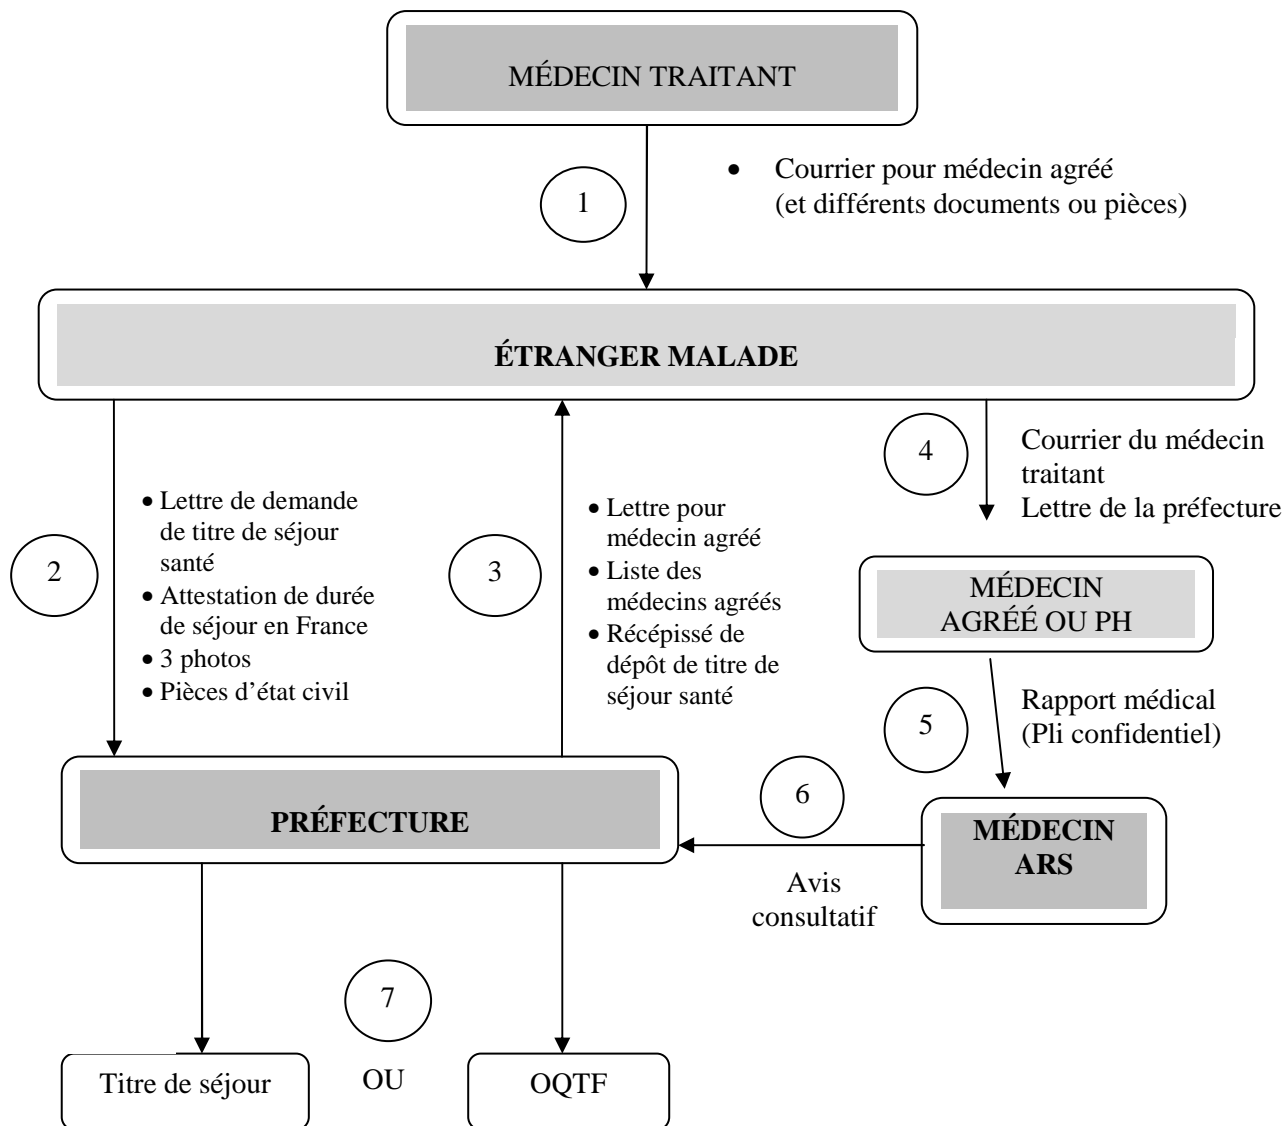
MÉDECIN TRAITANT

1

• Courrier pour médecin agréé (et différents documents ou pièces)

ÉTRANGER MALADE

2

• Lettre de demande de titre de séjour santé
• Attestation de durée de séjour en France
• 3 photos
• Pièces d'état civil

3

• Lettre pour médecin agréé
• Liste des médecins agréés
• Récépissé de dépôt de titre de séjour santé

4

Courrier du médecin traitant
Lettre de la préfecture

MÉDECIN AGRÉÉ OU PH

5

Rapport médical (Pli confidentiel)

6

MÉDECIN ARS

Avis consultatif

PRÉFECTURE

7

Titre de séjour

OU

OQTF